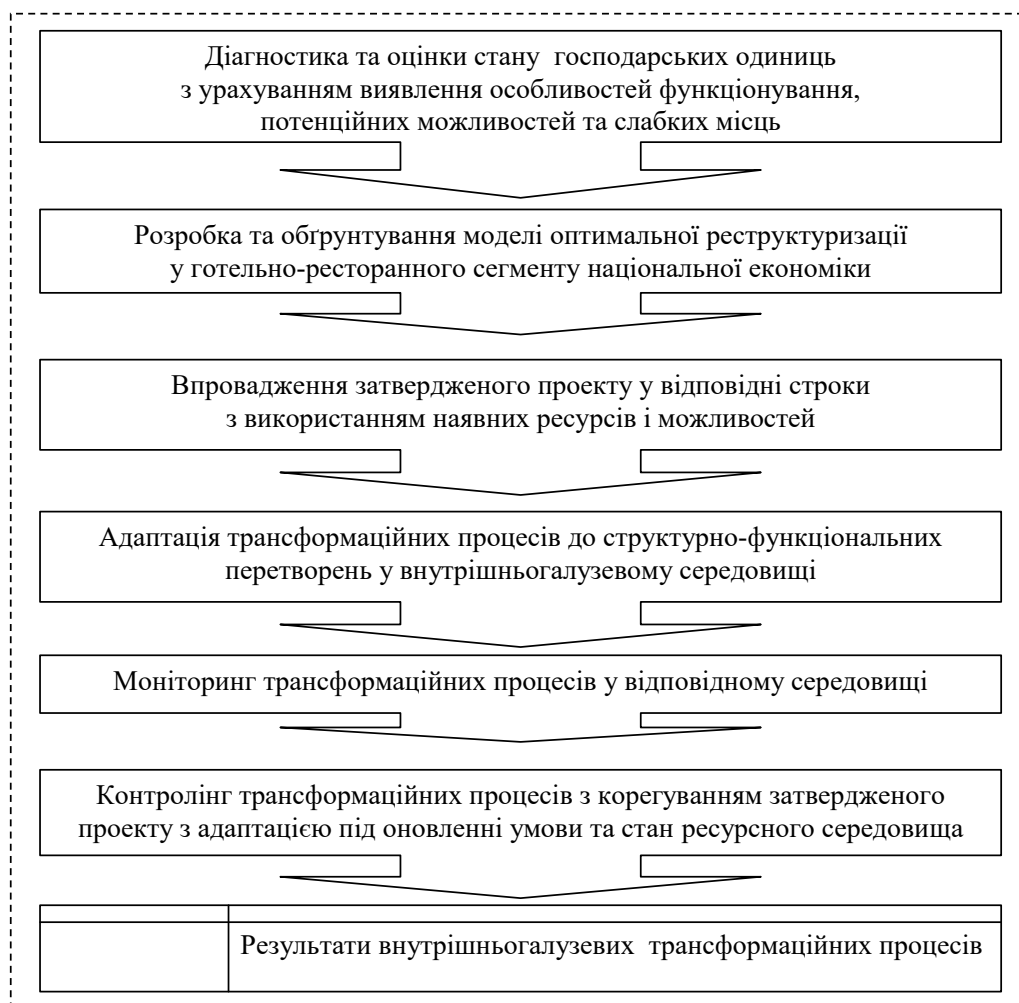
Діагностика та оцінки стану господарських одиниць з урахуванням виявлення особливостей функціонування, потенційних можливостей та слабких місць

Розробка та обґрунтування моделі оптимальної реструктуризації у готельно-ресторанного сегменту національної економіки

Впровадження затвердженого проекту у відповідні строки з використанням наявних ресурсів і можливостей

Адаптація трансформаційних процесів до структурно-функціональних перетворень у внутрішньогалузевому середовищі

Моніторинг трансформаційних процесів у відповідному середовищі

Контролінг трансформаційних процесів з корегуванням затвердженого проекту з адаптацією під оновленні умови та стан ресурсного середовища

Результати внутрішньогалузевих трансформаційних процесів